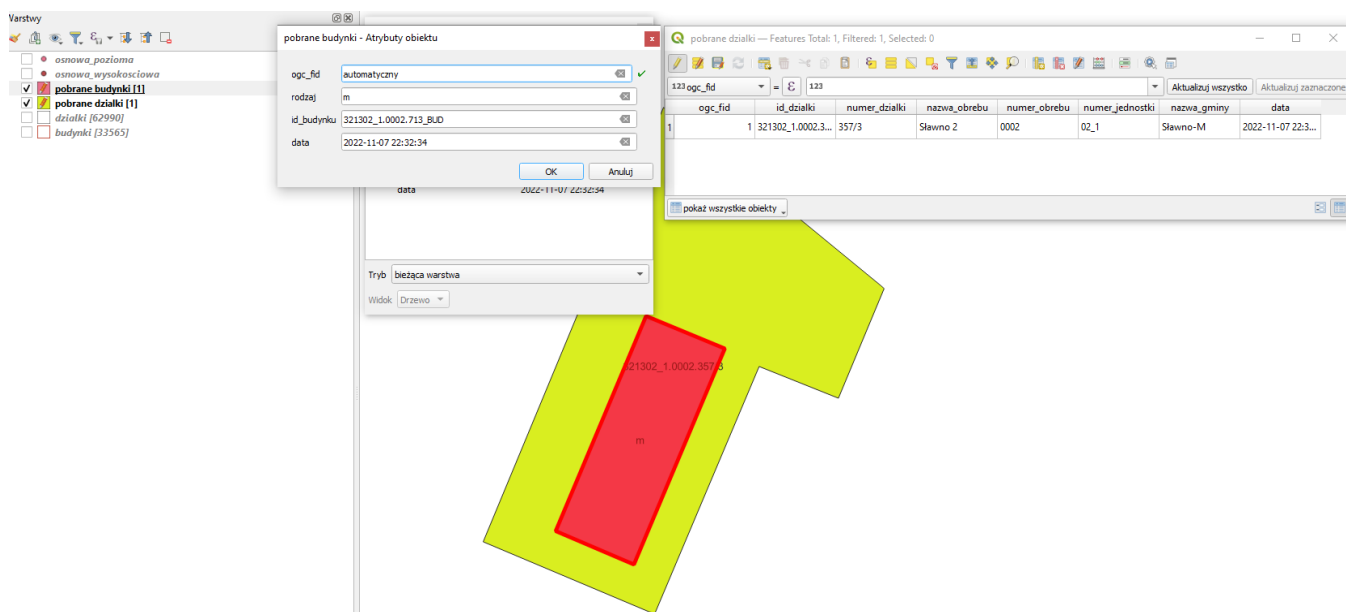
Warstwy

osnowa_pozioma
osnowa_wysokosciowa
pobrane budynki [1]
pobrane dzialki [1]
dzialki [62990]
budynki [33565]

pobrane budynki - Atrybuty obiektu

ogc_fid | automatyczny
rodzaj | m
id_budynku | 321302_1.0002.713_BUD
data | 2022-11-07 22:32:34

OK
Anuluj

data 2022-11-07 22:32:34

Tryb bieżąca warstwa
Widok Drzewo

pobrane dzialki — Features Total: 1, Filtered: 1, Selected: 0

123 ogc_fid = ε 123
Aktualizuj wszystko
Aktualizuj zaznaczone

| | ogc_fid | id_dzialki | numer_dzialki | nazwa_obrebu | numer_obrebu | numer_jednostki | nazwa_gminy | data |
|---|---|---|---|---|---|---|---|---|
| 1 | 1 | 321302_1.0002.3... | 357/3 | Sławno 2 | 0002 | 02_1 | Sławno-M | 2022-11-07 22:3... |

pokaż wszystkie obiekty

321302_1.0002.357/3

m